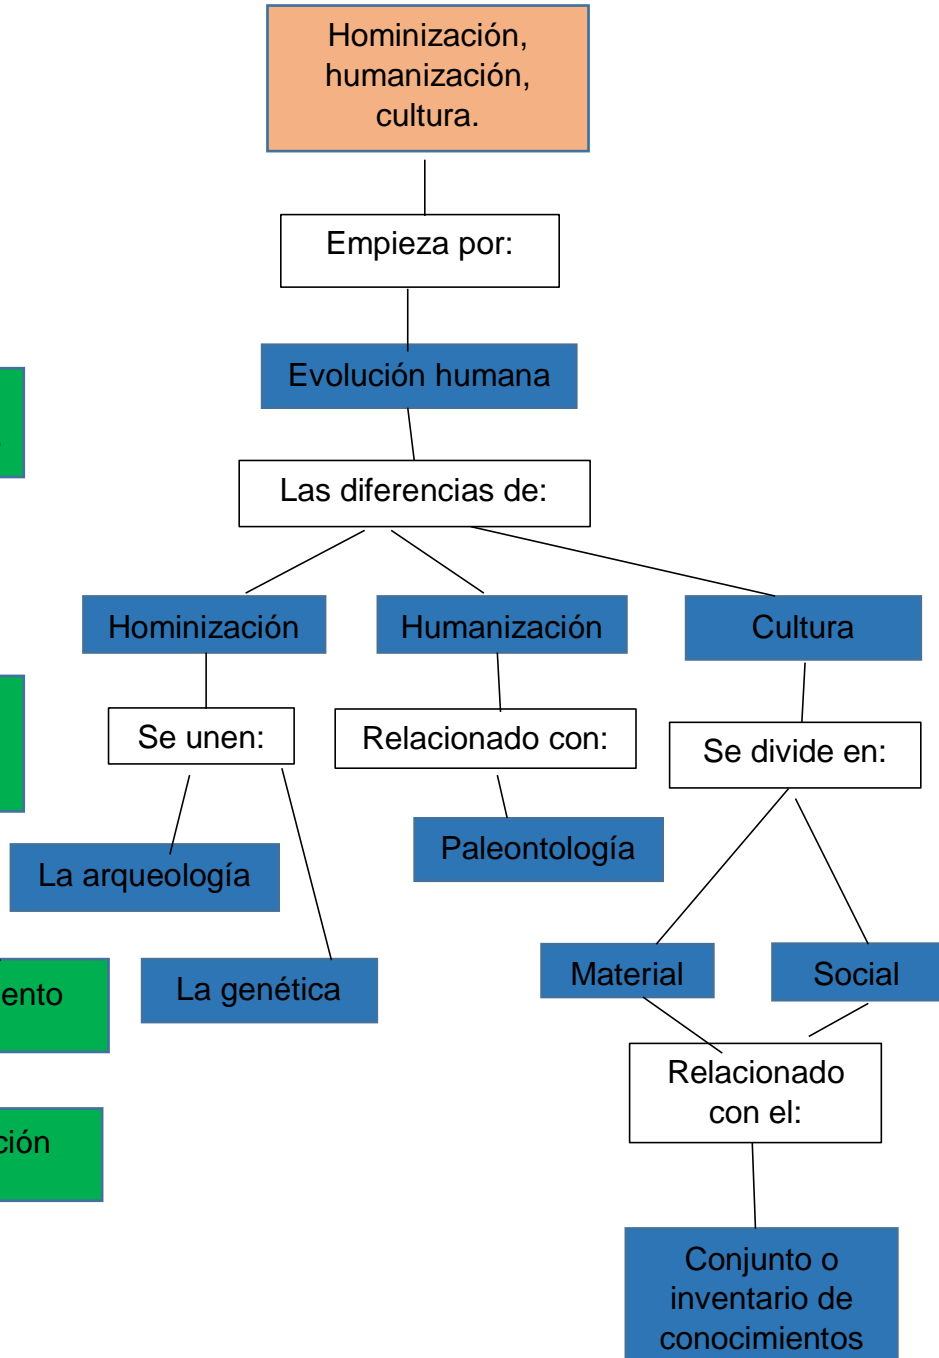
Hominización, humanización, cultura.

Empieza por:

Evolución humana

Las diferencias de:

Hominización

Humanización

Cultura

Se unen:

Relacionado con:

Se divide en:

La arqueología

Paleontología

La genética

Material

Social

Relacionado con el:

Conjunto o inventario de conocimientos

ento

ción